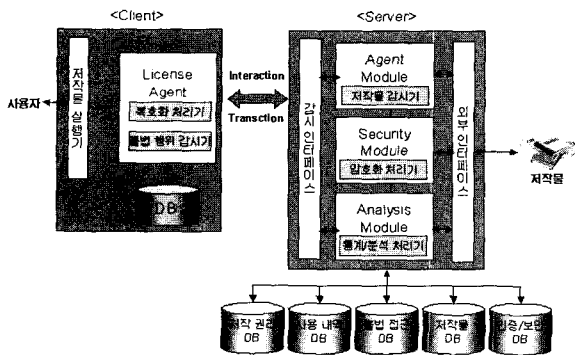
<Client>

<Server>

사용자

저작물 실행기

License Agent

복호화 처리기

불법 행위 감시기

DB

Interaction

Transction

감시 인터페이스

Agent Module

저작물 감시기

Security Module

암호화 처리기

Analysis Module

통계/분석 처리기

외부 인터페이스

저작물

저작 권리 DB

사용 내역 DB

불법 접근 DB

저작물 DB

인증/보안 DB